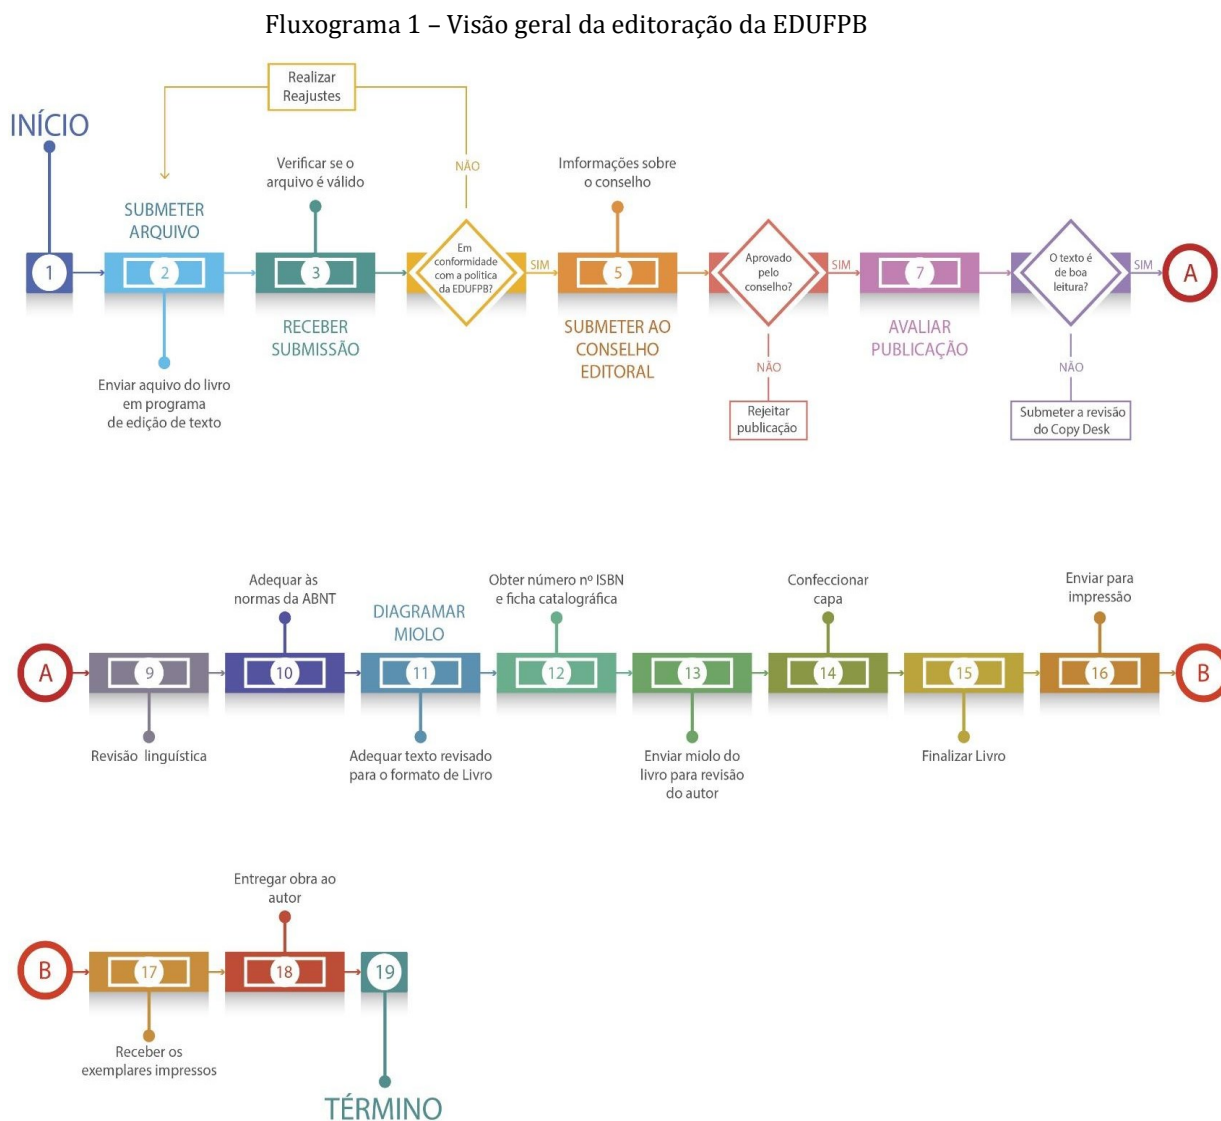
Fluxograma 1 – Visão geral da editoração da EDUFPB

Realizar Reajustes

INÍCIO

1

SUBMETER ARQUIVO

2

Enviar aquivo do livro em programa de edição de texto

Verificar se o arquivo é válido

3

RECEBER SUBMISSÃO

NÃO

Em conformidade com a política da EDUFPB?

SIM

Informações sobre o conselho

5

SUBMETER AO CONSELHO EDITORAL

Aprovado pelo conselho?

NÃO

Rejeitar publicação

SIM

7

AVALIAR PUBLICAÇÃO

O texto é de boa leitura?

NÃO

Submeter a revisão do Copy Desk

SIM

A

A

9

Revisão linguística

Adequar às normas da ABNT

10

DIAGRAMAR MIOLO

11

Adequar texto revisado para o formato de Livro

Obter número nº ISBN e ficha catalográfica

12

13

Enviar miolo do livro para revisão do autor

Confeccionar capa

14

15

Finalizar Livro

Enviar para impressão

16

B

B

17

Receber os exemplares impressos

Entregar obra ao autor

18

19

TÉRMINO